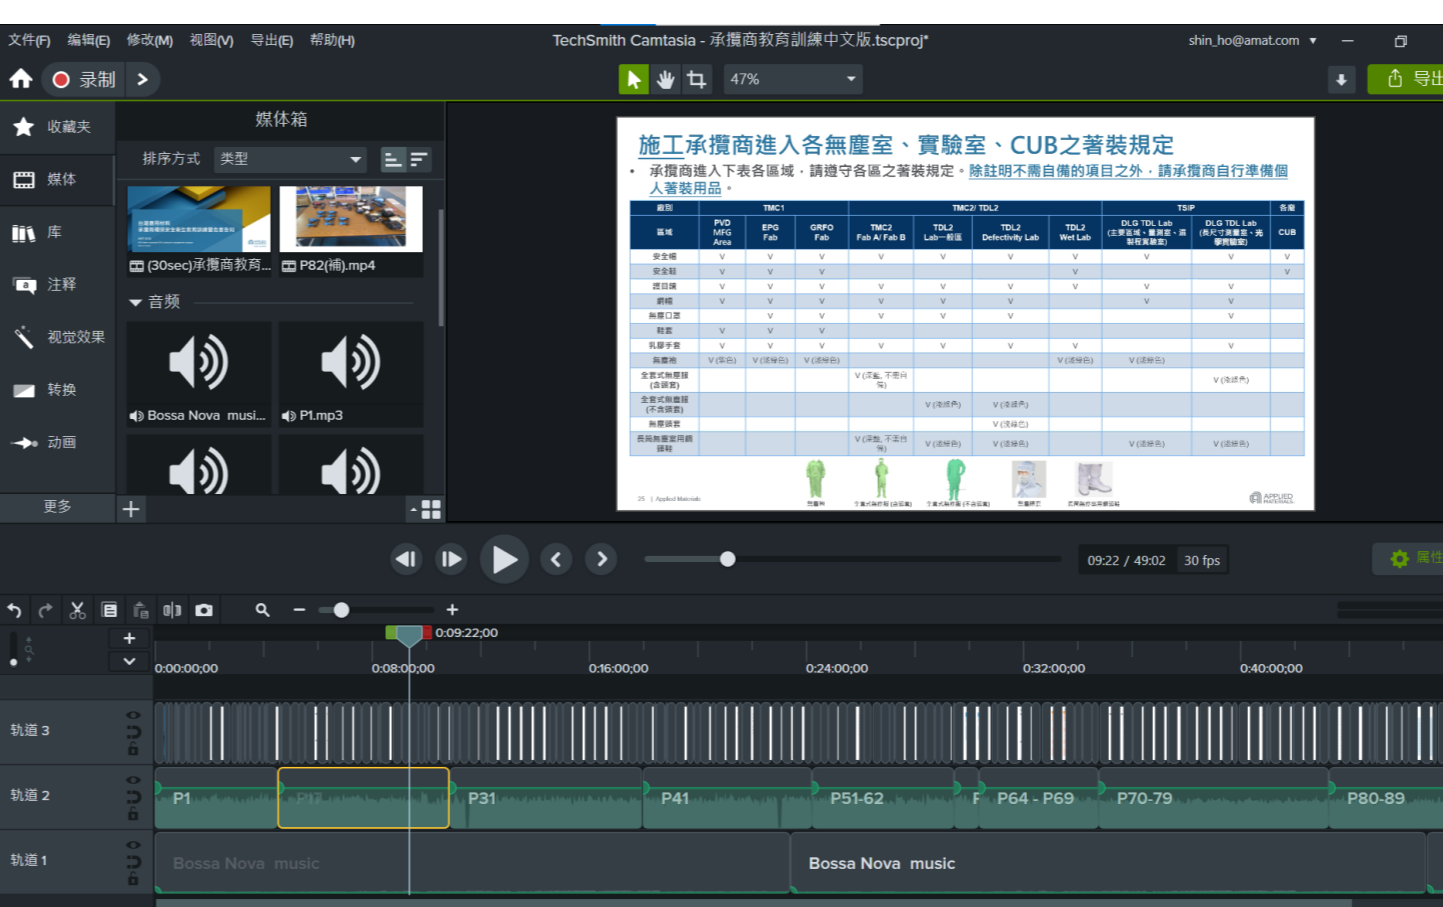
文件(F) 编辑(E) 修改(M) 视图(V) 导出(E) 帮助(H)

TechSmith Camtasia - 承攬商教育訓練中文版.tscproj*

shin_ho@amat.com

录制

47%

导出

收藏夹

媒体

库

注释

视觉效果

转换

动画

更多

媒体箱

排序方式 类型

(30sec)承攬商教育...

P82(補).mp4

音频

Bossa Nova musi...

P1.mp3

施工承攬商進入各無塵室、實驗室、CUB之著裝規定

• 承攬商進入下表各區域，請遵守各區之著裝規定。除註明不需自備的項目之外，請承攬商自行準備個人著裝用品。

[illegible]

09:22 / 49:02 30 fps

属性

0:09:22;00

0:00:00;00 0:08:00;00 0:16:00;00 0:24:00;00 0:32:00;00 0:40:00;00

轨道 3

轨道 2

P1 P17 P31 P41 P51-62 P64 - P69 P70-79 P80-89

轨道 1

Bossa Nova music

Bossa Nova music